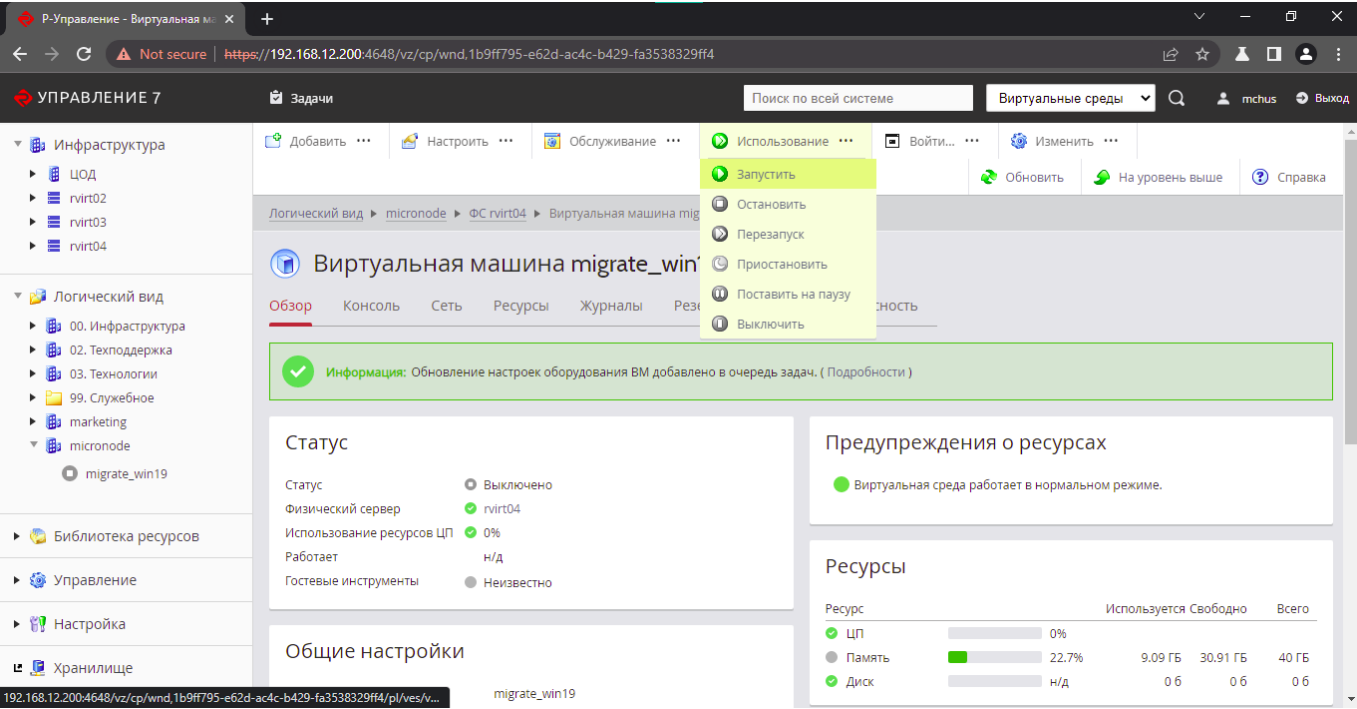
Р-Управление - Виртуальная ма ×
+

Not secure | https://192.168.12.200:4648/vz/cp/wnd,1b9ff795-e62d-ac4c-b429-fa3538329ff4

УПРАВЛЕНИЕ 7
Задачи
Поиск по всей системе
Виртуальные среды
mchus
Выход

Инфраструктура
ЦОД
rvirt02
rvirt03
rvirt04

Логический вид
00. Инфраструктура
02. Техподдержка
03. Технологии
99. Служебное
marketing
micronode
migrate_win19

Библиотека ресурсов
Управление
Настройка
Хранилище

Добавить ···
Настроить ···
Обслуживание ···
Использование ···
Войти... ···
Изменить ···

Запустить
Остановить
Перезапуск
Приостановить
Поставить на паузу
Выключить

Обновить
На уровень выше
Справка

Логический вид ▸ micronode ▸ ФС rvirt04 ▸ Виртуальная машина mig

Виртуальная машина migrate_win1

Обзор Консоль Сеть Ресурсы Журналы Резе ность

Информация: Обновление настроек оборудования ВМ добавлено в очередь задач. ( Подробности )

Статус
Статус Выключено
Физический сервер rvirt04
Использование ресурсов ЦП 0%
Работает н/д
Гостевые инструменты Неизвестно

Предупреждения о ресурсах
Виртуальная среда работает в нормальном режиме.

Ресурсы
| Ресурс | | | Используется | Свободно | Всего |
|---|---|---|---|---|---|
| ЦП | | 0% | | | |
| Память | | 22.7% | 9.09 ГБ | 30.91 ГБ | 40 ГБ |
| Диск | | н/д | 0 б | 0 б | 0 б |

Общие настройки
migrate_win19

192.168.12.200:4648/vz/cp/wnd,1b9ff795-e62d-ac4c-b429-fa3538329ff4/pl/ves/v...